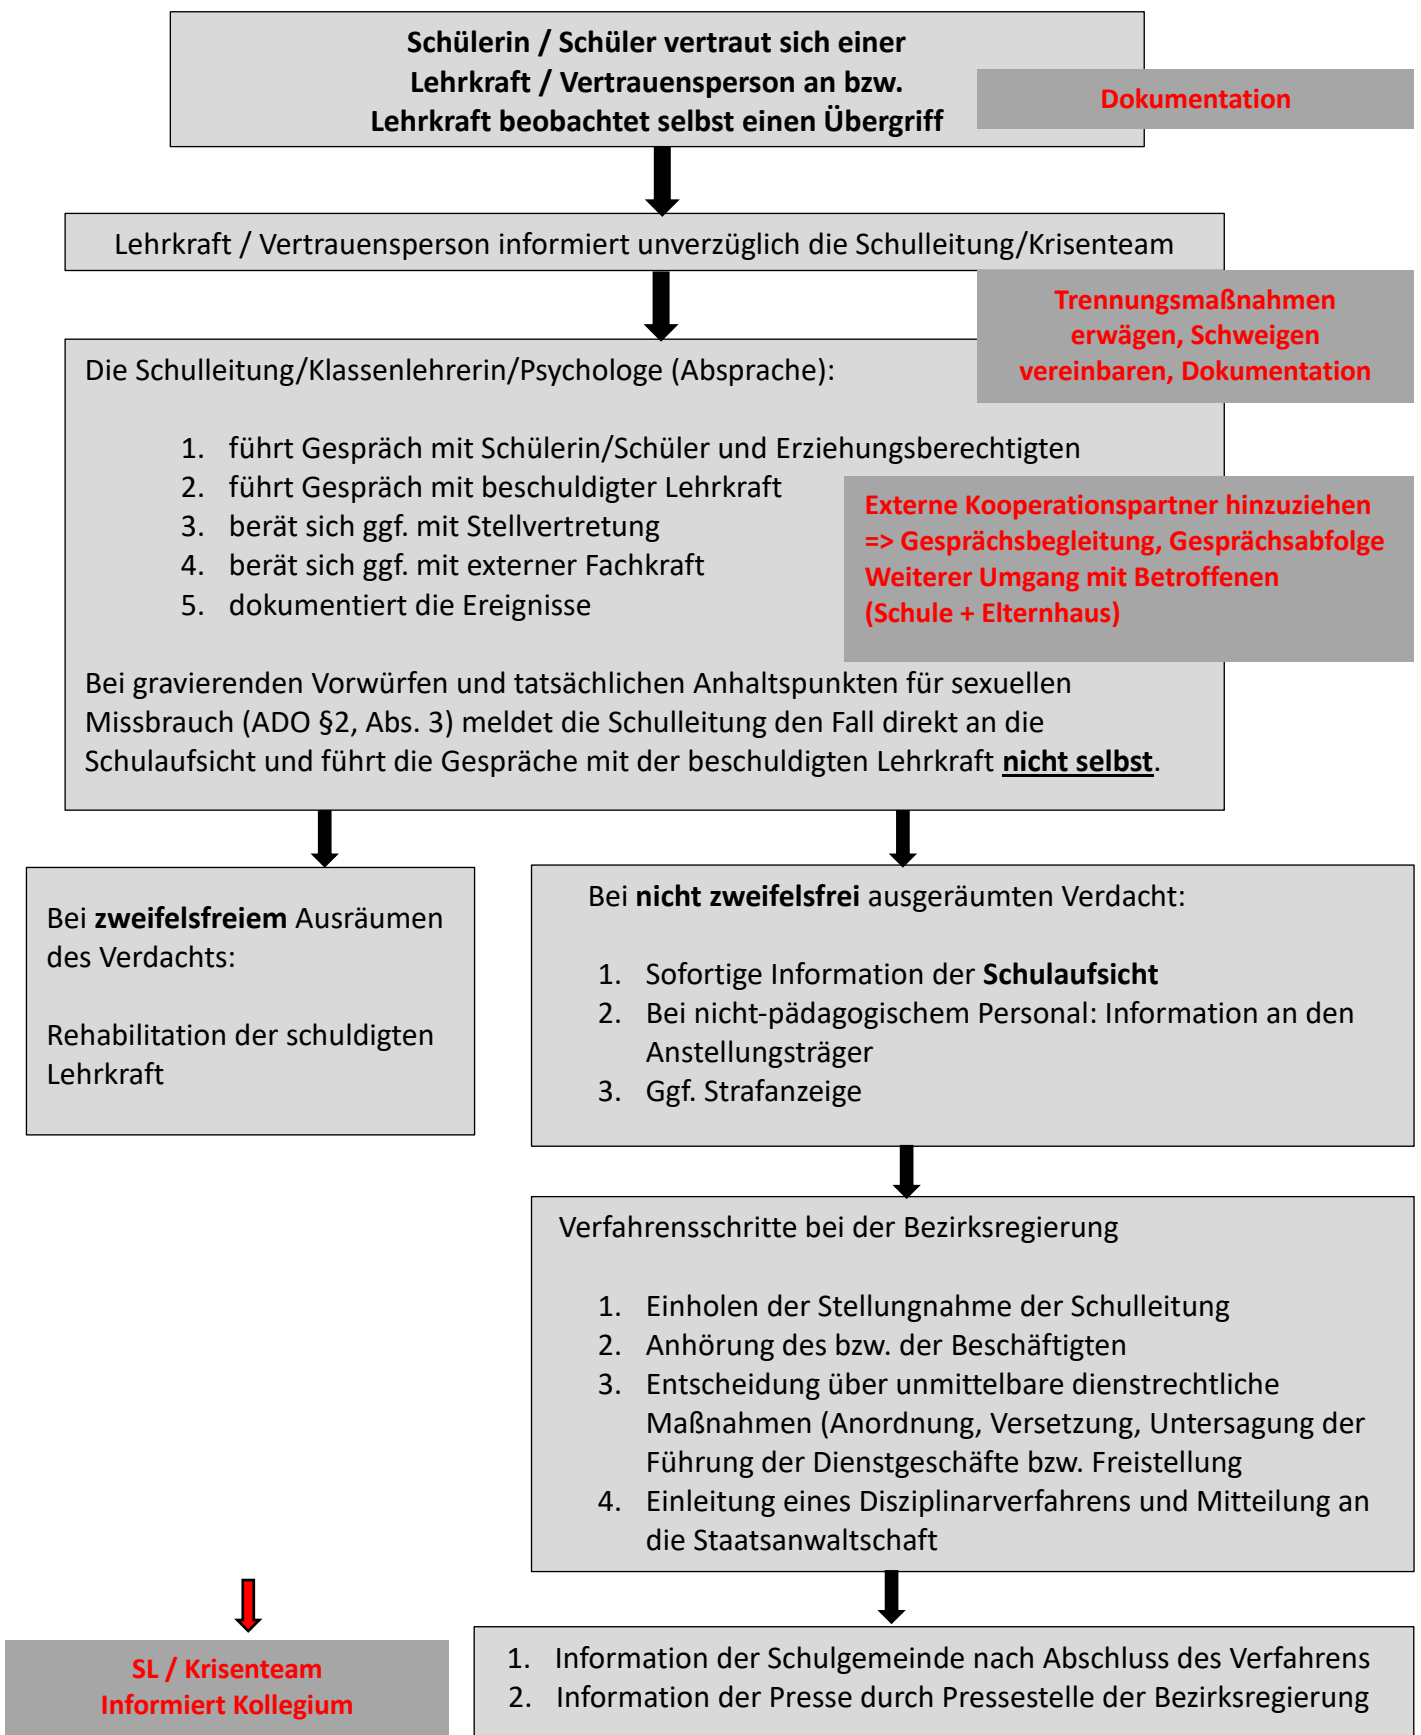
Schülerin / Schüler vertraut sich einer Lehrkraft / Vertrauensperson an bzw. Lehrkraft beobachtet selbst einen Übergriff

Dokumentation

Lehrkraft / Vertrauensperson informiert unverzüglich die Schulleitung/Krisenteam

Trennungsmaßnahmen erwägen, Schweigen vereinbaren, Dokumentation

Die Schulleitung/Klassenlehrerin/Psychologe (Absprache):

1. führt Gespräch mit Schülerin/Schüler und Erziehungsberechtigten
2. führt Gespräch mit beschuldigter Lehrkraft
3. berät sich ggf. mit Stellvertretung
4. berät sich ggf. mit externer Fachkraft
5. dokumentiert die Ereignisse

Externe Kooperationspartner hinzuziehen
=> Gesprächsbegleitung, Gesprächsabfolge
Weiterer Umgang mit Betroffenen
(Schule + Elternhaus)

Bei gravierenden Vorwürfen und tatsächlichen Anhaltspunkten für sexuellen Missbrauch (ADO §2, Abs. 3) meldet die Schulleitung den Fall direkt an die Schulaufsicht und führt die Gespräche mit der beschuldigten Lehrkraft **nicht selbst**.

Bei **zweifelsfreiem** Ausräumen des Verdachts:

Rehabilitation der schuldigten Lehrkraft

Bei **nicht zweifelsfrei** ausgeräumten Verdacht:

1. Sofortige Information der **Schulaufsicht**
2. Bei nicht-pädagogischem Personal: Information an den Anstellungsträger
3. Ggf. Strafanzeige

Verfahrensschritte bei der Bezirksregierung

1. Einholen der Stellungnahme der Schulleitung
2. Anhörung des bzw. der Beschäftigten
3. Entscheidung über unmittelbare dienstrechtliche Maßnahmen (Anordnung, Versetzung, Untersagung der Führung der Dienstgeschäfte bzw. Freistellung
4. Einleitung eines Disziplinarverfahrens und Mitteilung an die Staatsanwaltschaft

SL / Krisenteam
Informiert Kollegium

1. Information der Schulgemeinde nach Abschluss des Verfahrens
2. Information der Presse durch Pressestelle der Bezirksregierung